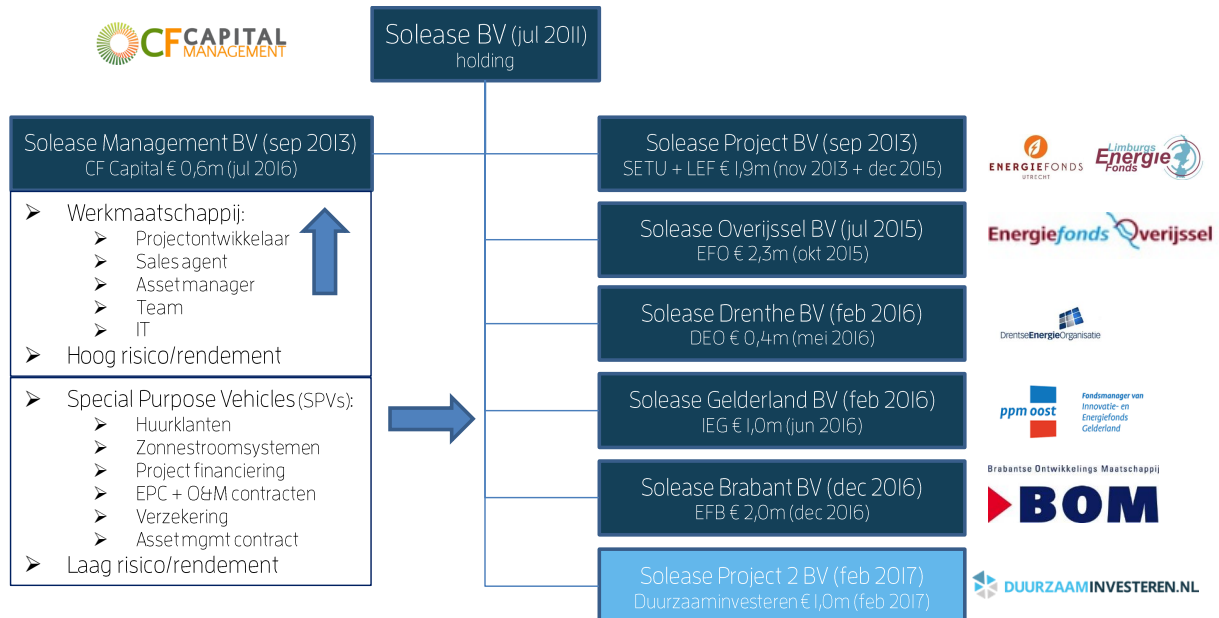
CF CAPITAL MANAGEMENT

Solease BV (jul 2011)
holding

Solease Management BV (sep 2013)
CF Capital € 0,6m (jul 2016)

➢ Werkmaatschappij:
➢ Projectontwikkelaar
➢ Sales agent
➢ Asset manager
➢ Team
➢ IT
➢ Hoog risico/rendement

➢ Special Purpose Vehicles (SPVs):
➢ Huurklanten
➢ Zonnestroomsystemen
➢ Project financiering
➢ EPC + O&M contracten
➢ Verzekering
➢ Asset mgmt contract
➢ Laag risico/rendement

Solease Project BV (sep 2013)
SETU + LEF € 1,9m (nov 2013 + dec 2015)

ENERGIEFONDS UTRECHT
Limburgs Energie Fonds

Solease Overijssel BV (jul 2015)
EFO € 2,3m (okt 2015)

Energiefonds Overijssel

Solease Drenthe BV (feb 2016)
DEO € 0,4m (mei 2016)

DrentseEnergieOrganisatie

Solease Gelderland BV (feb 2016)
IEG € 1,0m (jun 2016)

ppm oost
Fondsmanager van Innovatie- en Energiefonds Gelderland

Solease Brabant BV (dec 2016)
EFB € 2,0m (dec 2016)

Brabantse Ontwikkelings Maatschappij
BOM

Solease Project 2 BV (feb 2017)
Duurzaaminvesteren € 1,0m (feb 2017)

DUURZAAMINVESTEREN.NL